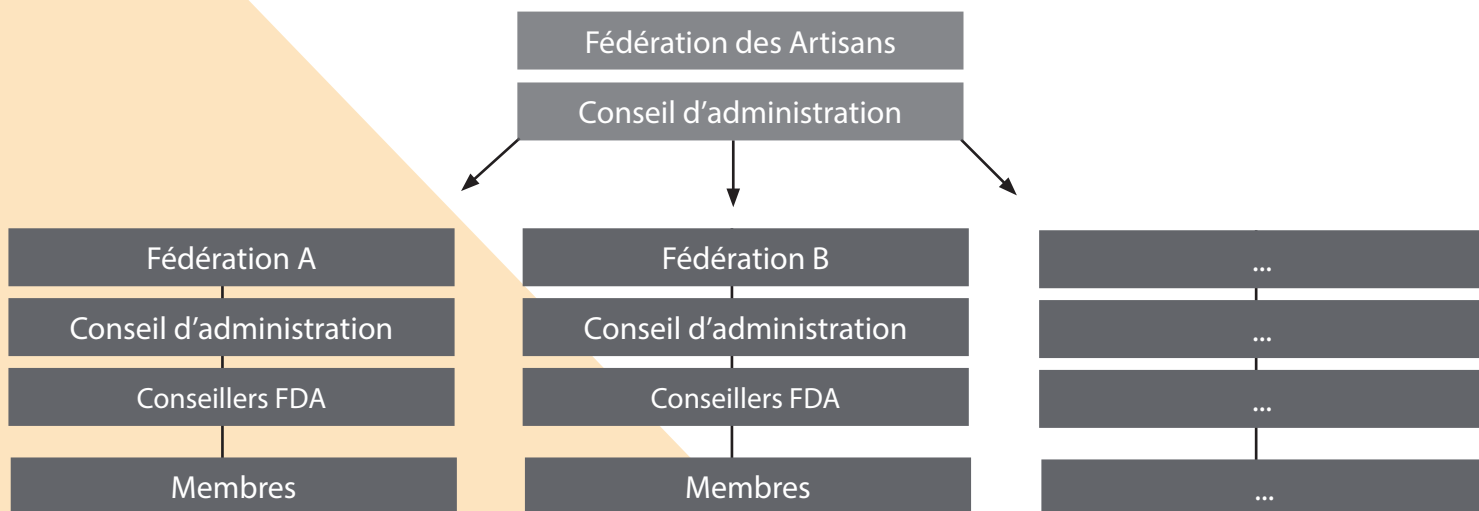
Fédération des Artisans

Conseil d'administration

Fédération A

Conseil d'administration

Conseillers FDA

Membres

Fédération B

Conseil d'administration

Conseillers FDA

Membres

...

...

...

...